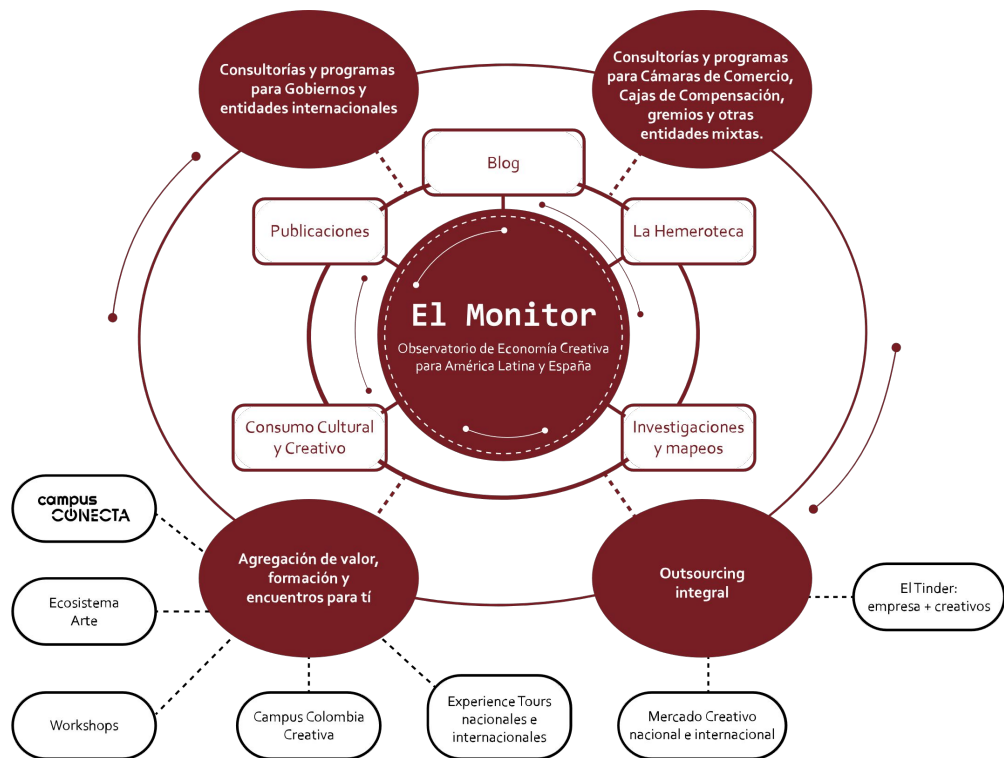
Consultorías y programas para Gobiernos y entidades internacionales

Consultorías y programas para Cámaras de Comercio, Cajas de Compensación, gremios y otras entidades mixtas.

Blog

Publicaciones

La Hemeroteca

El Monitor

Observatorio de Economía Creativa para América Latina y España

Consumo Cultural y Creativo

Investigaciones y mapeos

campus CONECTA

Agregación de valor, formación y encuentros para tí

Outsourcing integral

El Tinder: empresa + creativos

Ecosistema Arte

Workshops

Campus Colombia Creativa

Experience Tours nacionales e internacionales

Mercado Creativo nacional e internacional